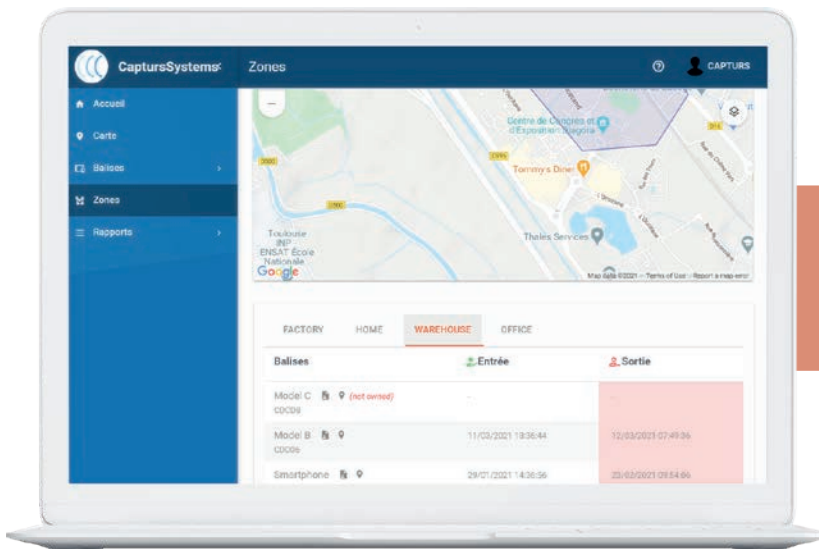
CaptursSystems Zones

CAPTURS

Accueil
Carte
Balises
Zones
Rapports

Centre de Congrès et d'Exposition Diagora
Tommy's Diner
Thales Services
Toulouse INP ENSAT École Nationale
Google
Map data ©2021 Terms of Use Report a map error

FACTORY HOME WAREHOUSE OFFICE

| Balises | Entrée | Sortie |
|---|---|---|
| Model C (not owned) C0C05 | - | - |
| Model B C0C06 | 11/03/2021 13:36:44 | 12/03/2021 07:49:36 |
| Smartphone | 29/01/2021 14:36:36 | 22/02/2021 09:54:46 |